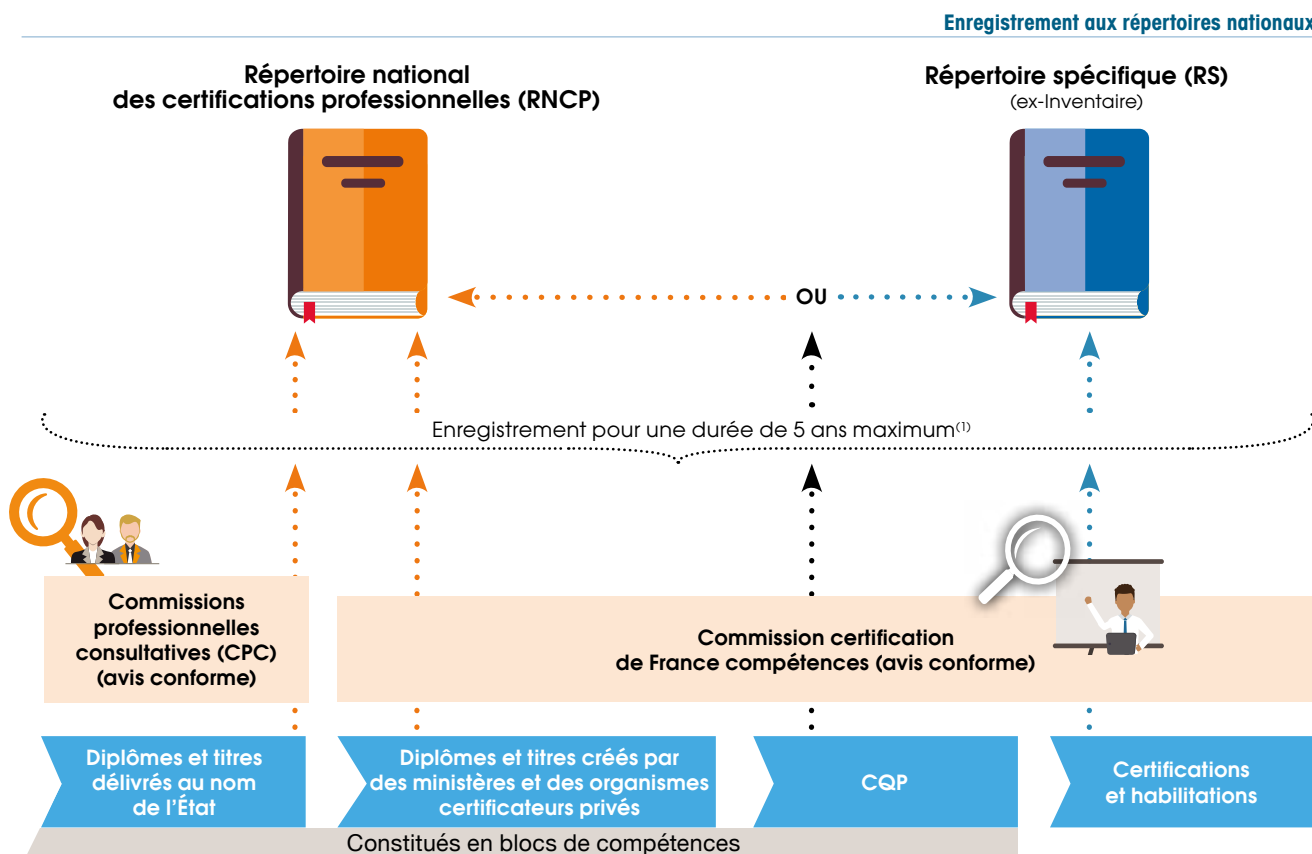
Enregistrement aux répertoires nationaux

Répertoire national des certifications professionnelles (RNCP)

Répertoire spécifique (RS)
(ex-Inventaire)

OU

Enregistrement pour une durée de 5 ans maximum$^{(1)}$

Commissions professionnelles consultatives (CPC) (avis conforme)

Commission certification de France compétences (avis conforme)

Diplômes et titres délivrés au nom de l'État

Diplômes et titres créés par des ministères et des organismes certificateurs privés

CQP

Certifications et habilitations

Constitués en blocs de compétences